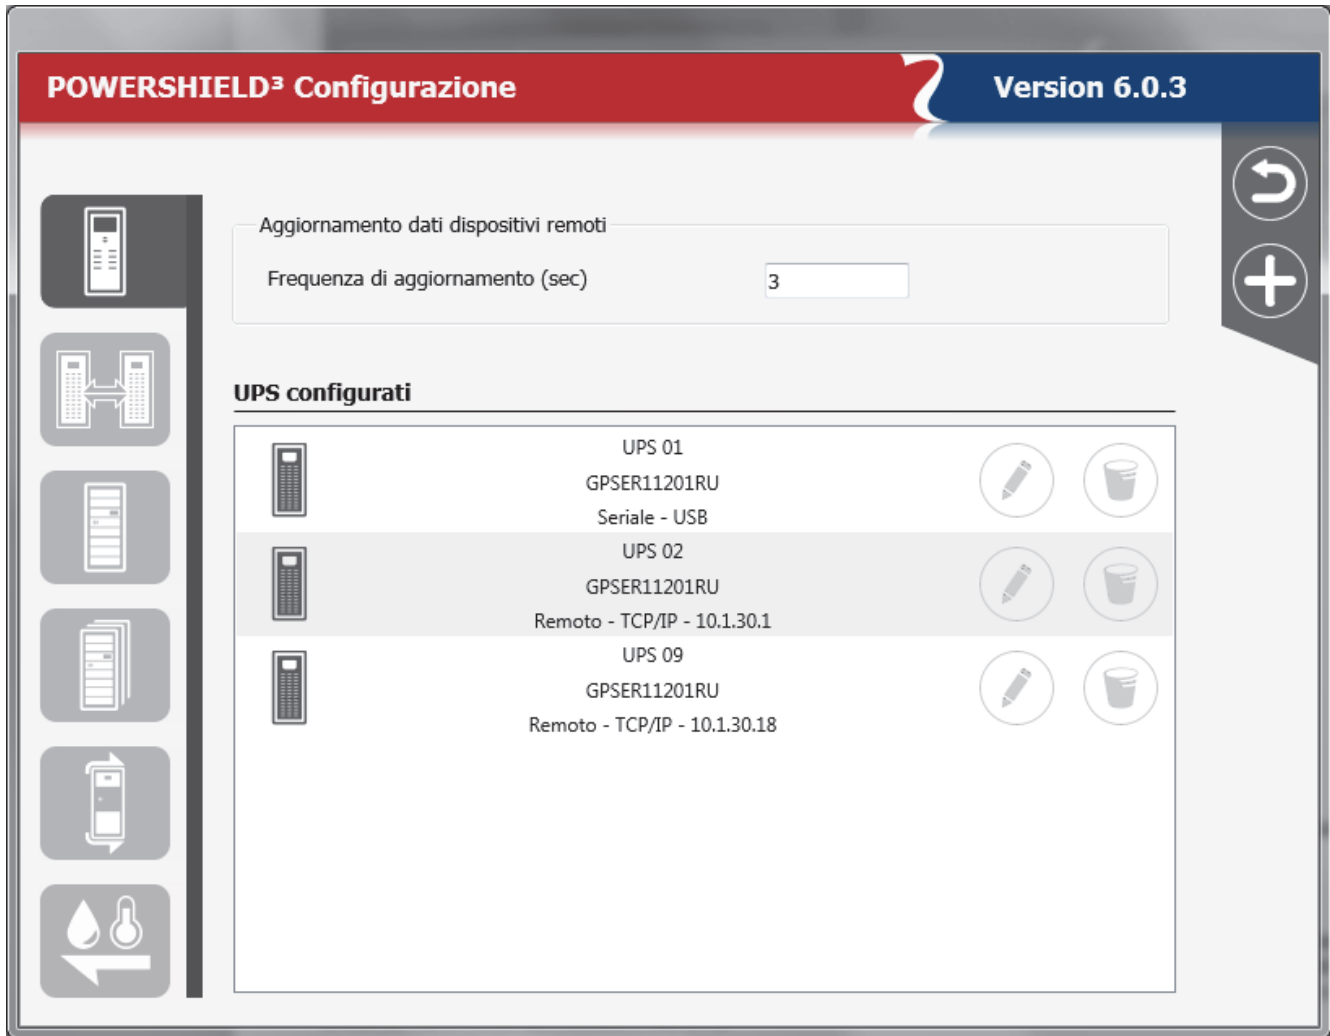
POWERSHIELD³ Configurazione

Version 6.0.3

Aggiornamento dati dispositivi remoti

Frequenza di aggiornamento (sec)

3

UPS configurati

UPS 01
GPSER11201RU
Seriale - USB

UPS 02
GPSER11201RU
Remoto - TCP/IP - 10.1.30.1

UPS 09
GPSER11201RU
Remoto - TCP/IP - 10.1.30.18